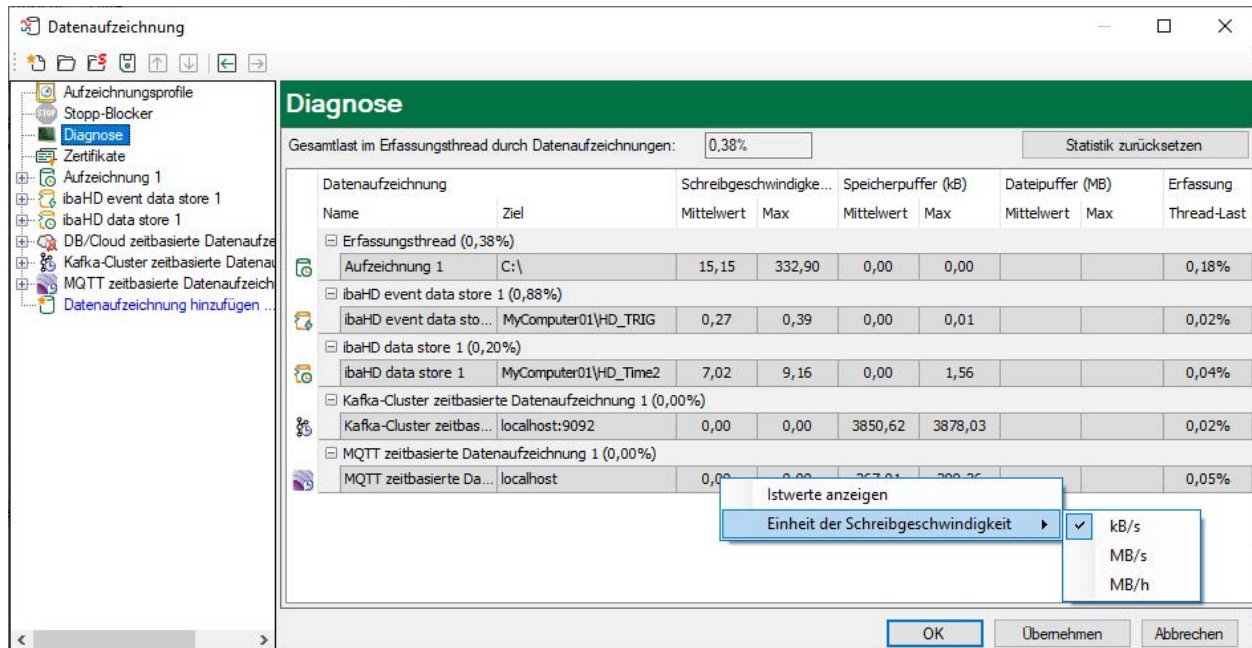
Datenaufzeichnung

Aufzeichnungsprofile
Stopp-Blocker
Diagnose
Zertifikate
Aufzeichnung 1
ibaHD event data store 1
ibaHD data store 1
DB/Cloud zeitbasierte Datenaufze
Kafka-Cluster zeitbasierte Datenau
MQTT zeitbasierte Datenaufzeich
Datenaufzeichnung hinzufügen ...

Diagnose

Gesamtlast im Erfassungsthread durch Datenaufzeichnungen: 0,38%

Statistik zurücksetzen

| Datenaufzeichnung | | Schreibgeschwindigke... | | Speicherpuffer (kB) | | Dateipuffer (MB) | | Erfassung |
|---|---|---|---|---|---|---|---|---|
| Name | Ziel | Mittelwert | Max | Mittelwert | Max | Mittelwert | Max | Thread-Last |
| Erfassungsthread (0,38%) | | | | | | | | |
| Aufzeichnung 1 | C:\ | 15,15 | 332,90 | 0,00 | 0,00 | | | 0,18% |
| ibaHD event data store 1 (0,88%) | | | | | | | | |
| ibaHD event data sto... | MyComputer01\HD_TRIG | 0,27 | 0,39 | 0,00 | 0,01 | | | 0,02% |
| ibaHD data store 1 (0,20%) | | | | | | | | |
| ibaHD data store 1 | MyComputer01\HD_Time2 | 7,02 | 9,16 | 0,00 | 1,56 | | | 0,04% |
| Kafka-Cluster zeitbasierte Datenaufzeichnung 1 (0,00%) | | | | | | | | |
| Kafka-Cluster zeitbas... | localhost:9092 | 0,00 | 0,00 | 3850,62 | 3878,03 | | | 0,02% |
| MQTT zeitbasierte Datenaufzeichnung 1 (0,00%) | | | | | | | | |
| MQTT zeitbasierte Da... | localhost | 0,0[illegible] | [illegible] | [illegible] | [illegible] | | | 0,05% |

Istwerte anzeigen
Einheit der Schreibgeschwindigkeit
kB/s
MB/s
MB/h

OK
Übernehmen
Abbrechen